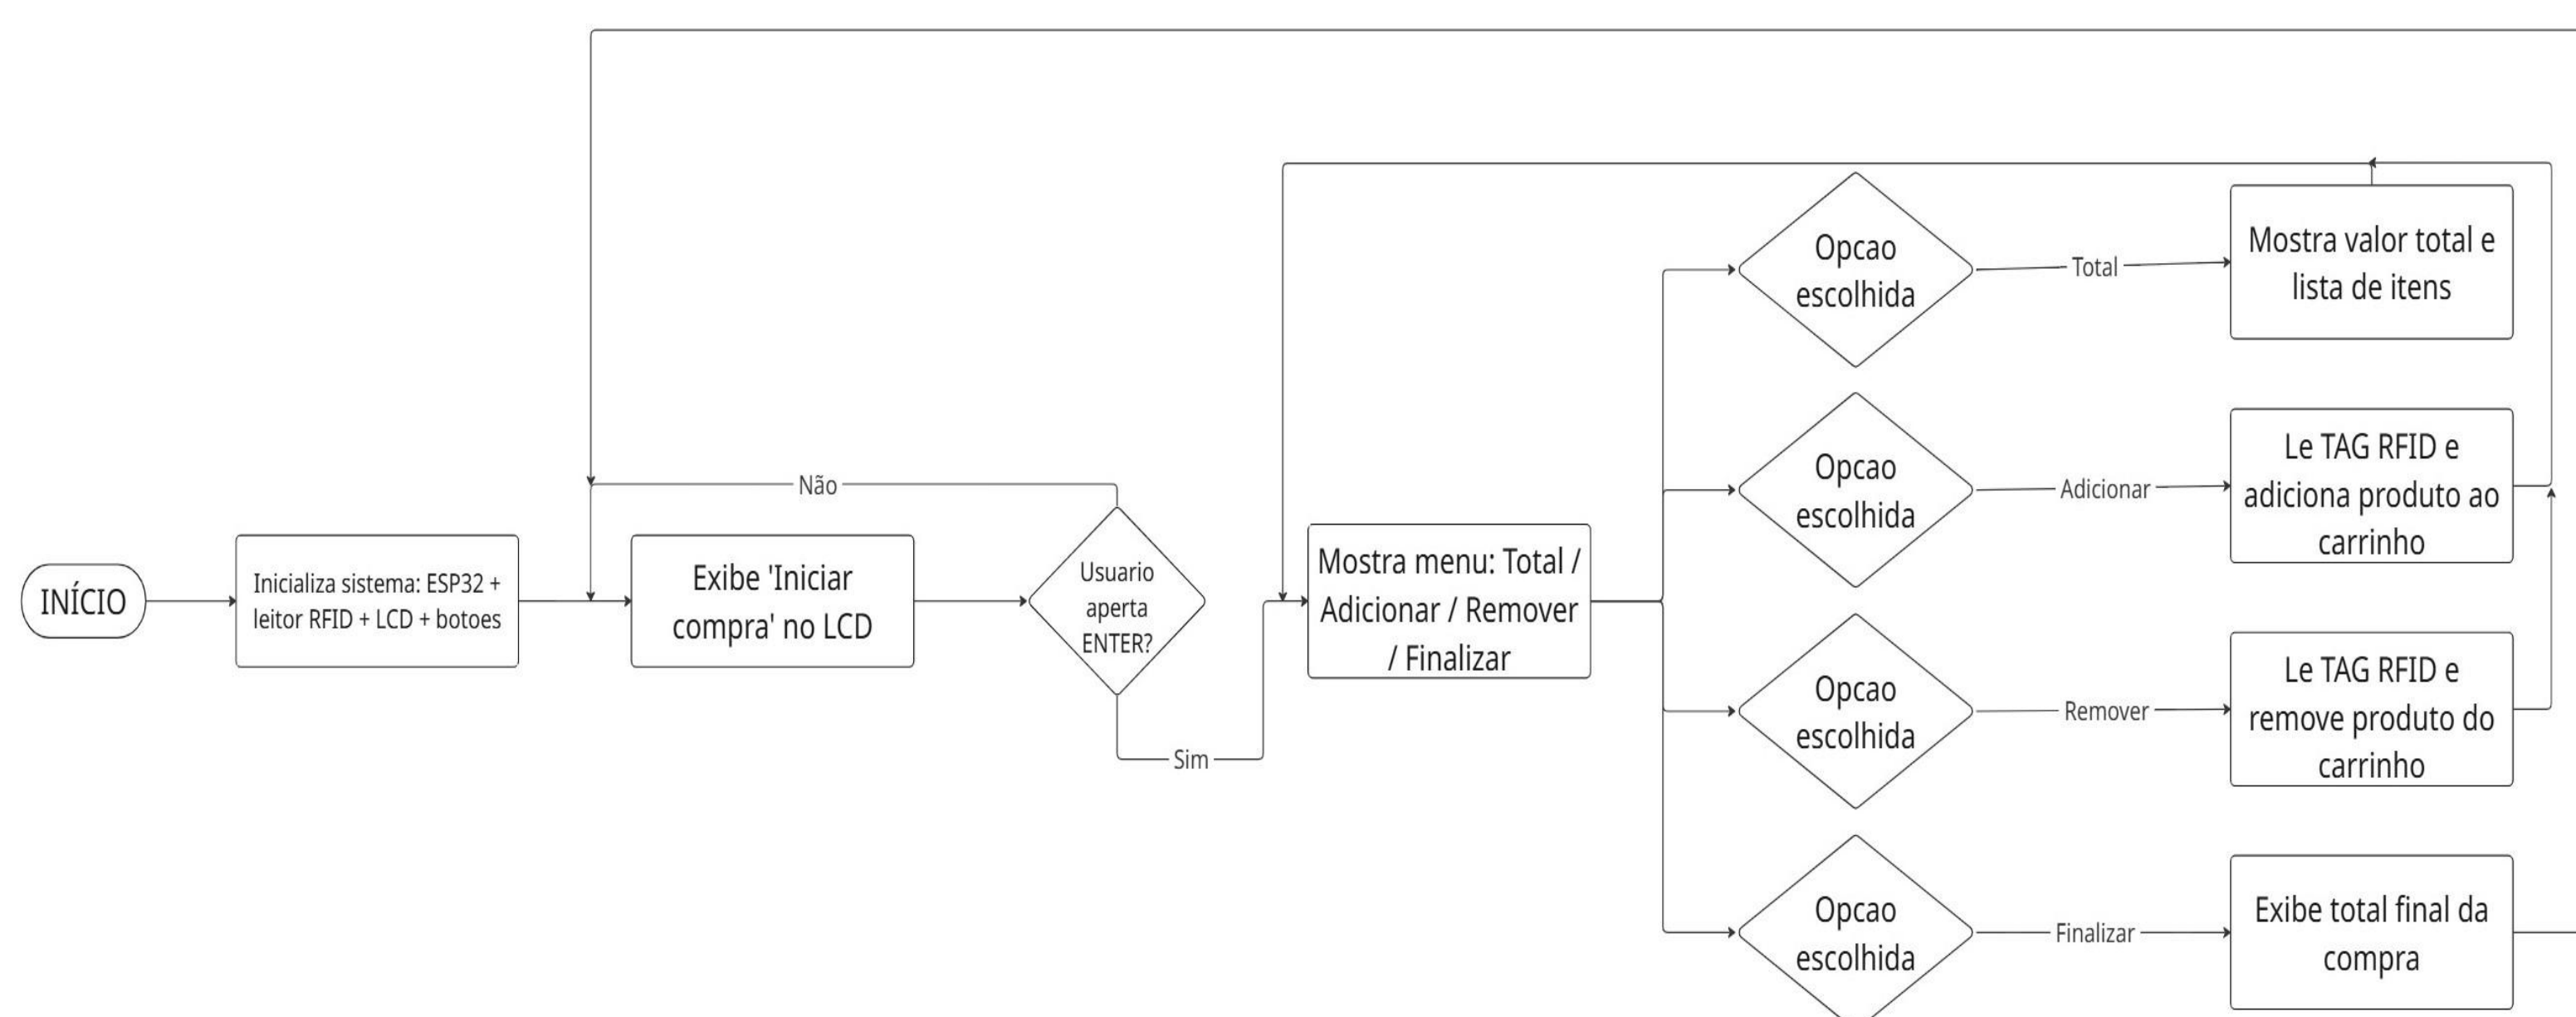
INÍCIO

Inicializa sistema: ESP32 + leitor RFID + LCD + botoes

Exibe 'Iniciar compra' no LCD

Não

Usuario aperta ENTER?

Sim

Mostra menu: Total / Adicionar / Remover / Finalizar

Opcao escolhida

Total

Mostra valor total e lista de itens

Opcao escolhida

Adicionar

Le TAG RFID e adiciona produto ao carrinho

Opcao escolhida

Remover

Le TAG RFID e remove produto do carrinho

Opcao escolhida

Finalizar

Exibe total final da compra